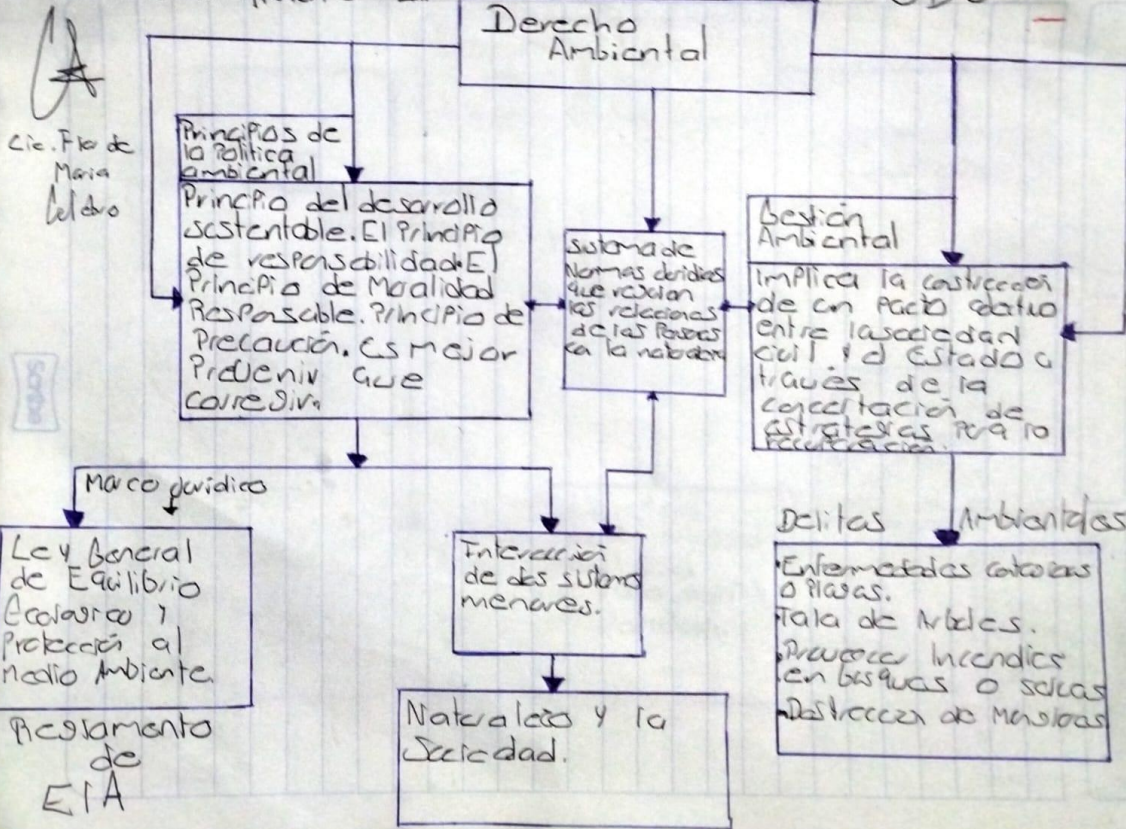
Derecho Ambiental

Lic. Flor de Maria Celedonio

Principios de la Politica ambiental

Principio del desarrollo sustentable. El Principio de responsabilidad. El Principio de Moralidad Responsable. Principio de Precaución. Es mejor Prevenir que correjir.

Sistema de Normas juridicas que regulan las relaciones de las Personas con la naturaleza

Gestión Ambiental

Implica la construcción de un Pacto social entre la sociedad civil y el Estado a través de la concertación de estrategias para la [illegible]

Marco Juridico

Ley General de Equilibrio Ecologico y Protección al medio Ambiente.

Reglamento de EIA

Interacción de dos sistemas menores.

Naturaleza y la Sociedad.

Delitos Ambientales

Enfermedades causadas o Plagas.
Tala de Arboles.
Provocar Incendios en bosques o selvas
Destruccion de Manglares